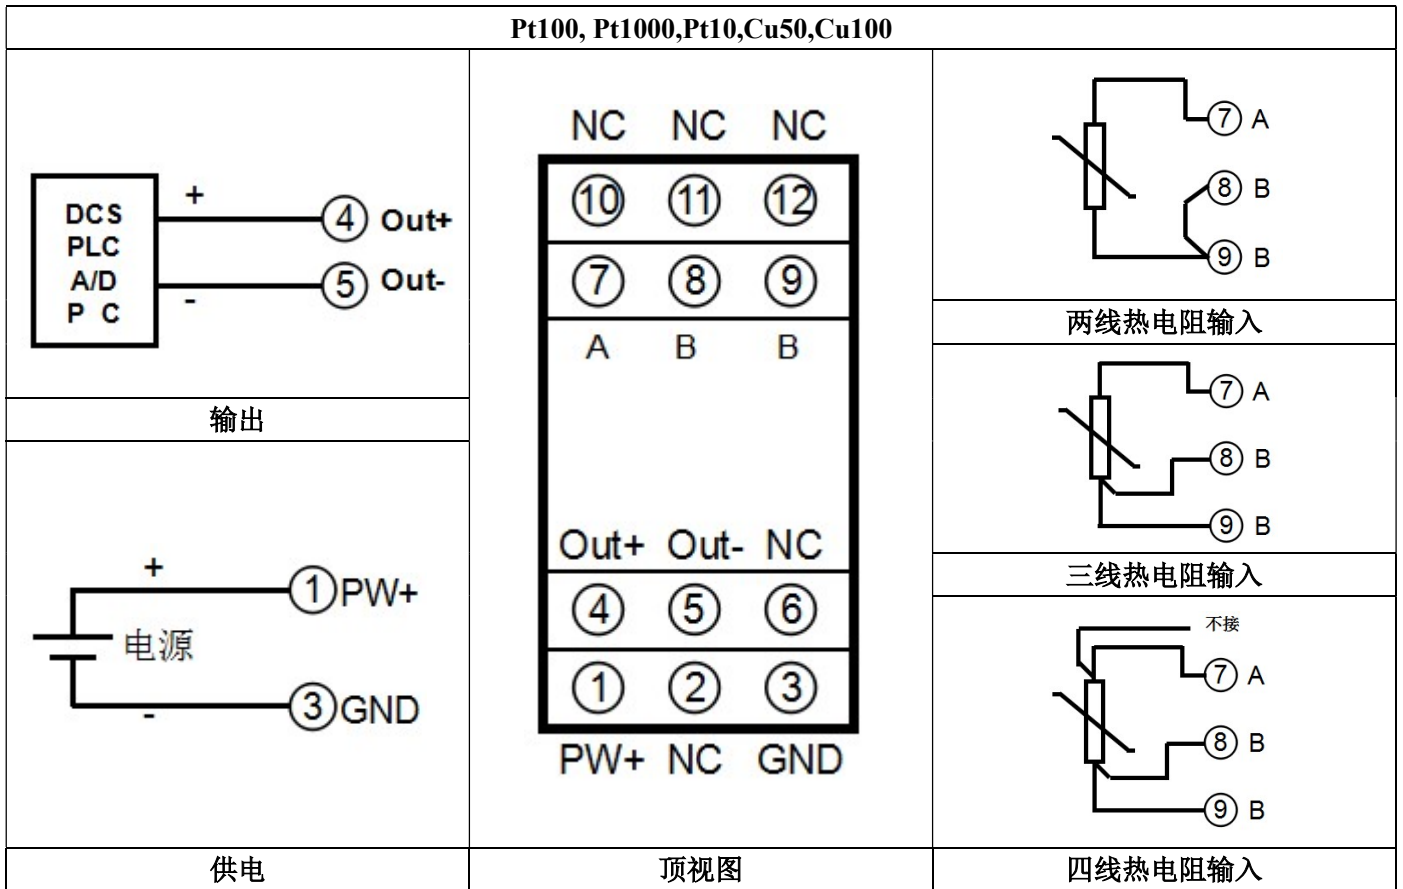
Pt100, Pt1000,Pt10,Cu50,Cu100

DCS
PLC
A/D
P C
+
-
④ Out+
⑤ Out-

输出

+
-
电源
①PW+
③GND

供电

NC NC NC
⑩ ⑪ ⑫
⑦ ⑧ ⑨
A B B
Out+ Out- NC
④ ⑤ ⑥
① ② ③
PW+ NC GND

顶视图

⑦ A
⑧ B
⑨ B

两线热电阻输入

⑦ A
⑧ B
⑨ B

三线热电阻输入

不接
⑦ A
⑧ B
⑨ B

四线热电阻输入